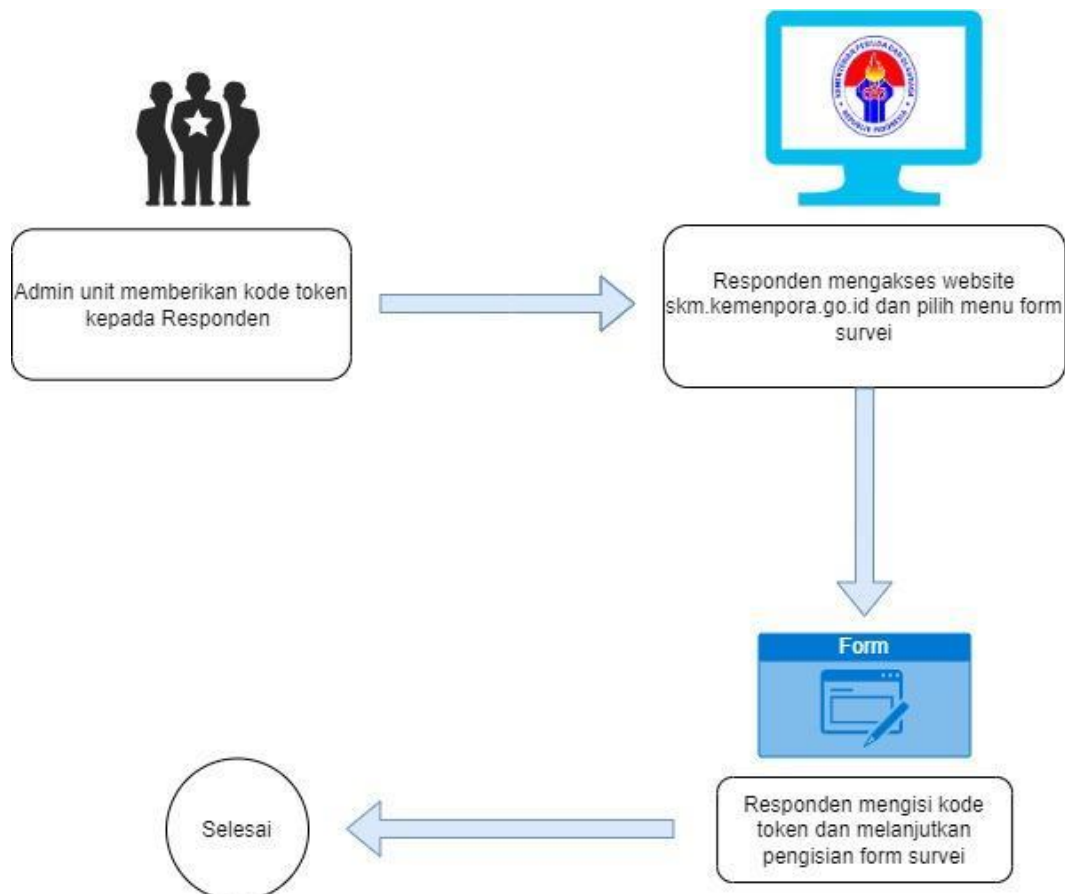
Admin unit memberikan kode token kepada Responden

Responden mengakses website skm.kemenpora.go.id dan pilih menu form survei

Form

Responden mengisi kode token dan melanjutkan pengisian form survei

Selesai